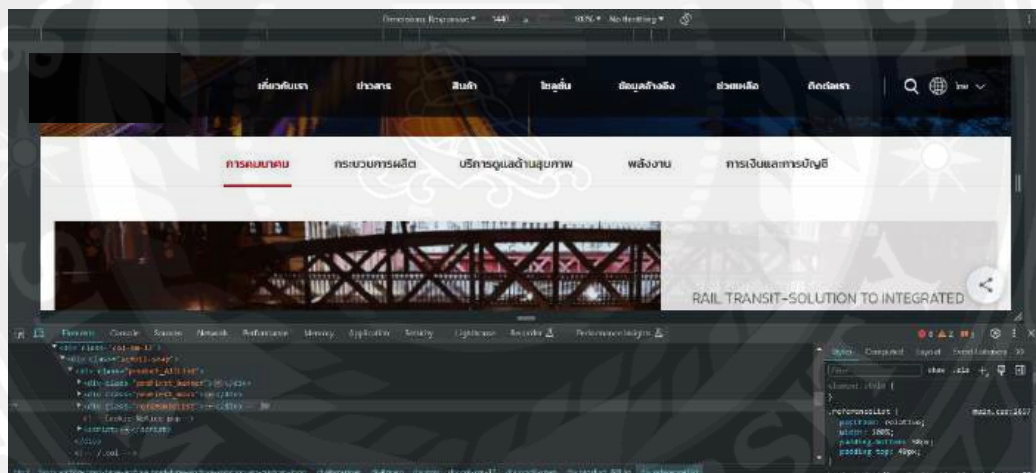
Dimensions: Responsive ▾ 1440 x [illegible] 90% ▾ No throttling ▾

เกี่ยวกับเรา ข่าวสาร สินค้า โซลูชั่น ข้อมูลอ้างอิง ช่วยเหลือ ติดต่อเรา

การคมนาคม กระบวนการผลิต บริการดูแลด้านสุขภาพ พลังงาน การเงินและการบัญชี

RAIL TRANSIT-SOLUTION TO INTEGRATED

Elements Console Sources Network Performance Memory Application Security Lighthouse Recorder Performance insights

Styles Computed Layout Event Listeners

element.style {
}
.referenceslist { main.css:2607
position: relative;
width: 100%;
padding-bottom: 50px;
padding-top: 40px;
}

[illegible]